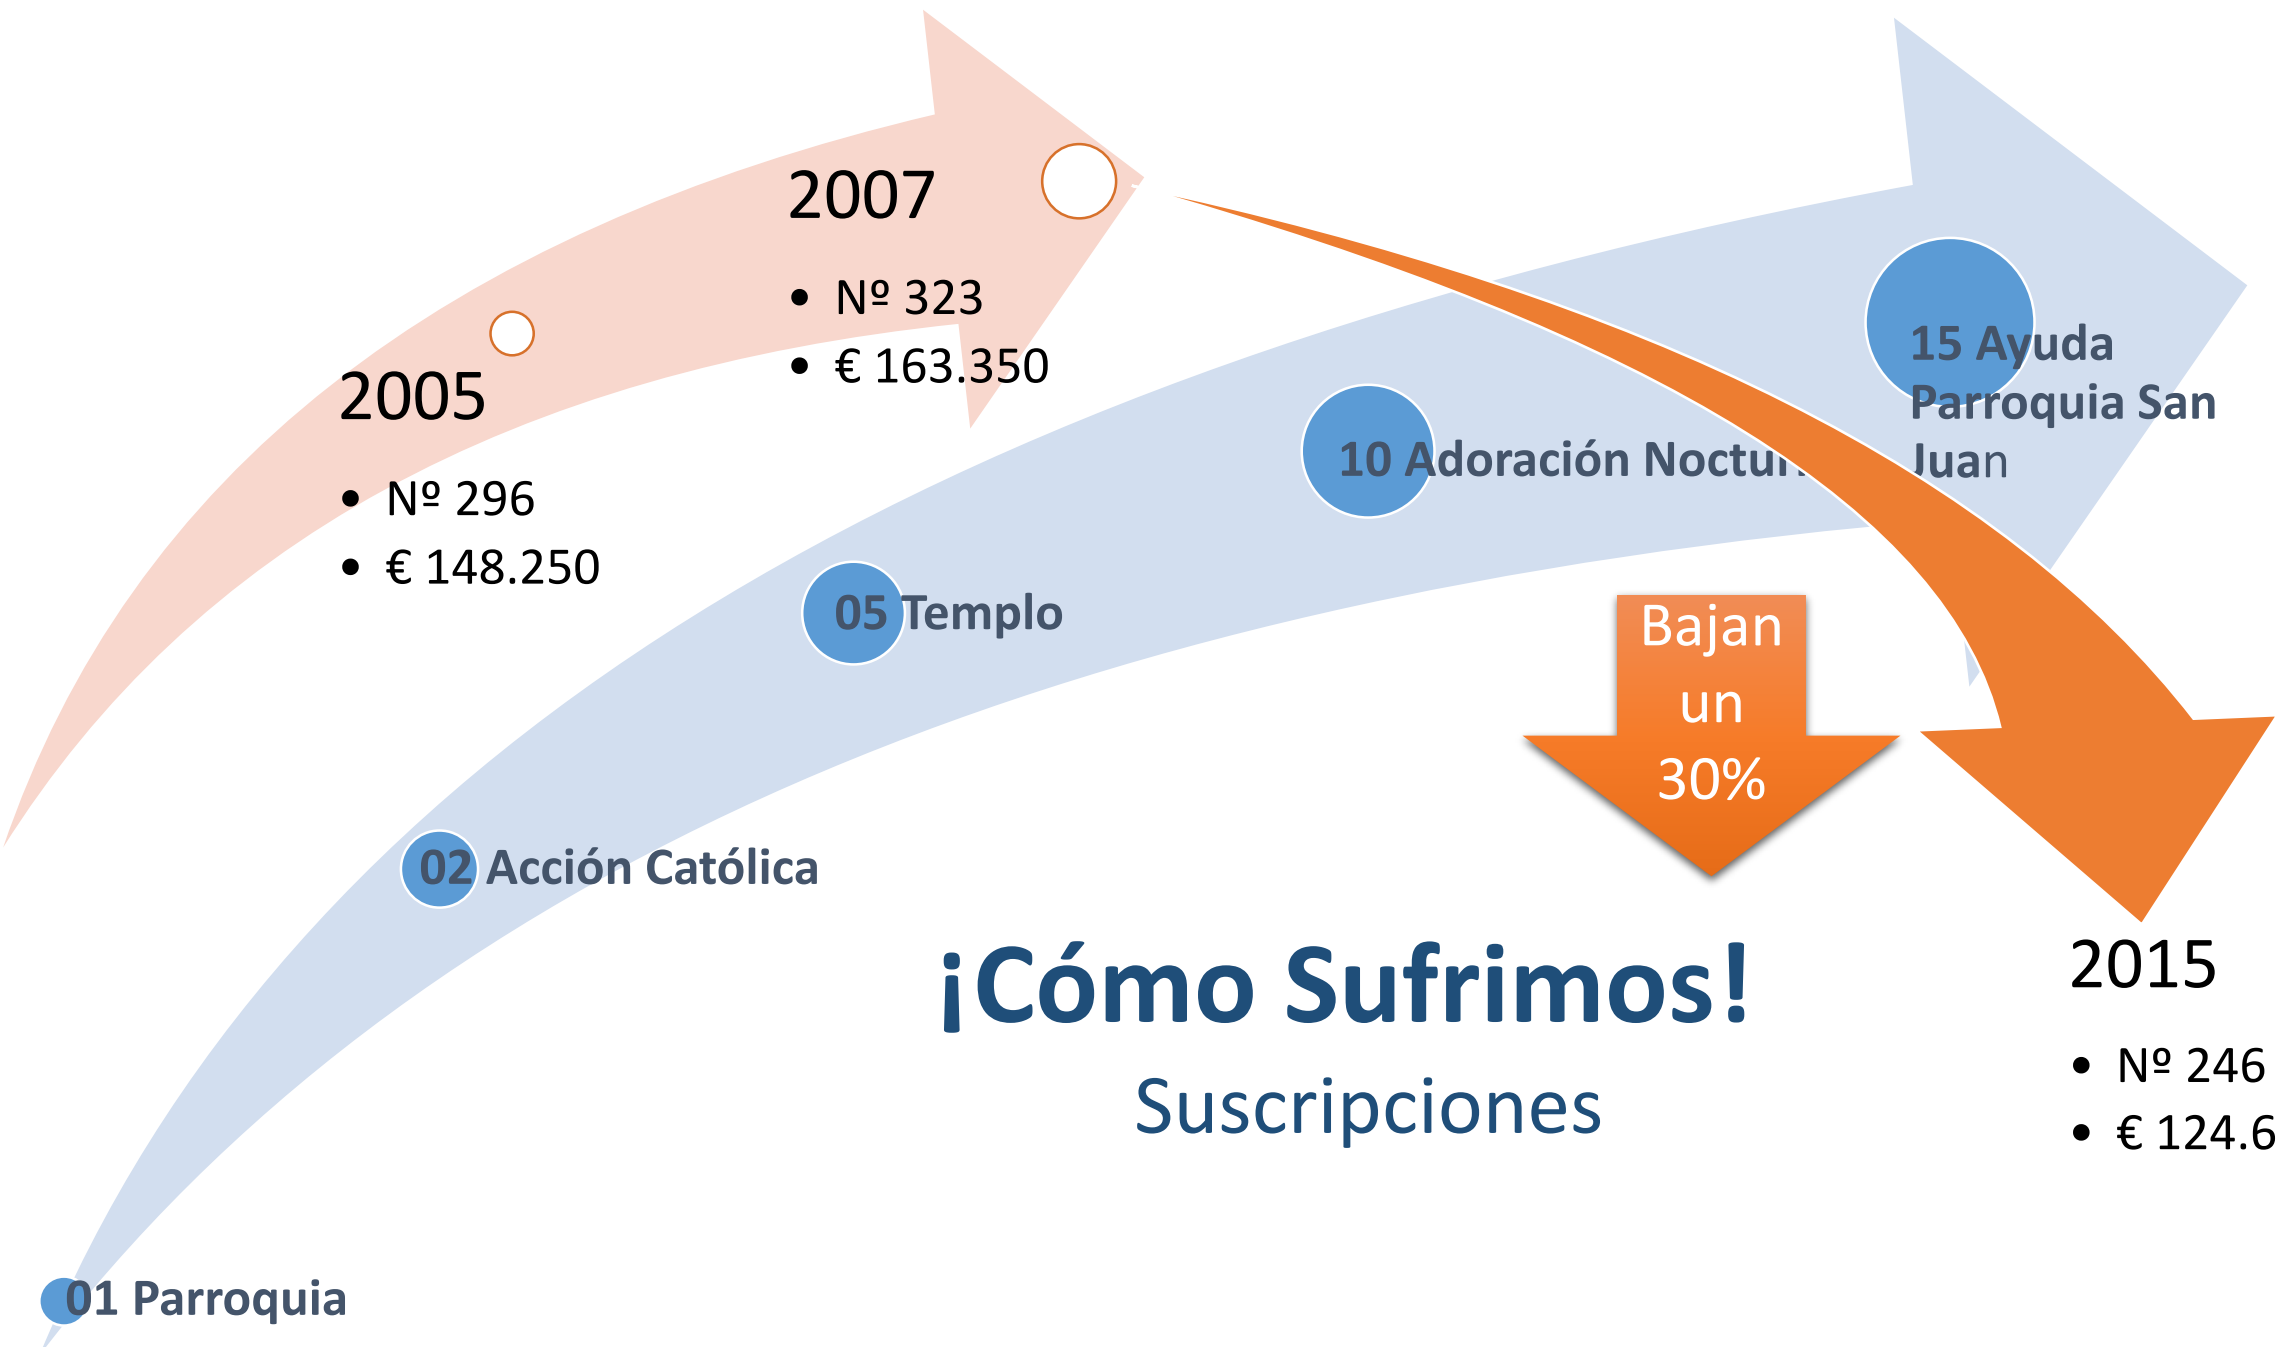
2007

- Nº 323
- € 163.350

2005

- Nº 296
- € 148.250

15 Ayuda Parroquia San Juan

10 Adoración Noctur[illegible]

05 Templo

Bajan un 30%

02 Acción Católica

¡Cómo Sufrimos!

Suscripciones

2015

- Nº 246
- € 124.6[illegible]

01 Parroquia